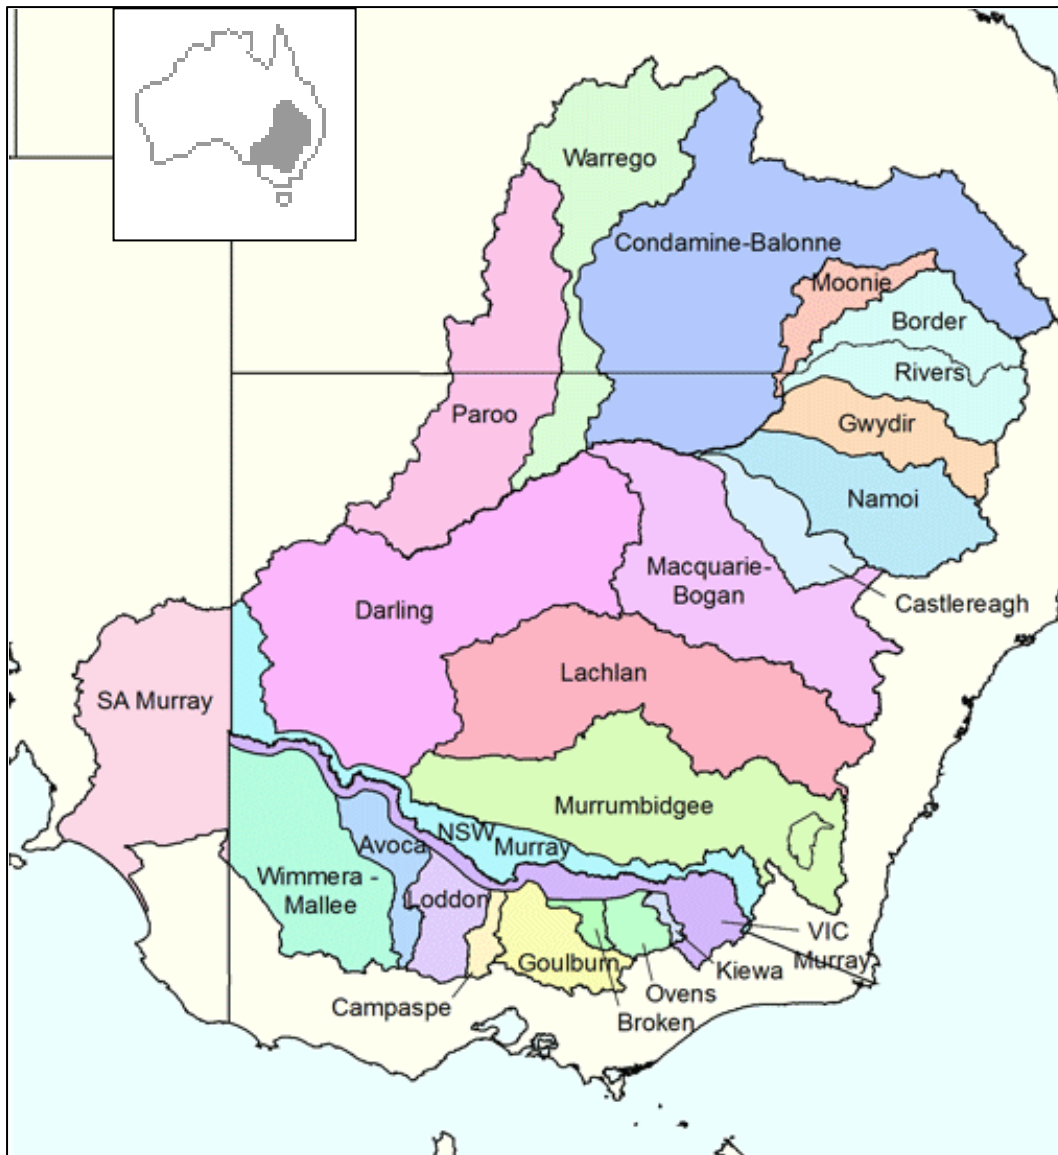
Warrego
Condamine-Balonne
Moonie
Border
Rivers
Paroo
Gwydir
Namoi
Macquarie-Bogan
Castlereagh
Darling
SA Murray
Lachlan
Murrumbidgee
NSW Murray
Avoca
Wimmera - Mallee
Loddon
Goulburn
VIC Murray
Kiewa
Ovens
Broken
Campaspe